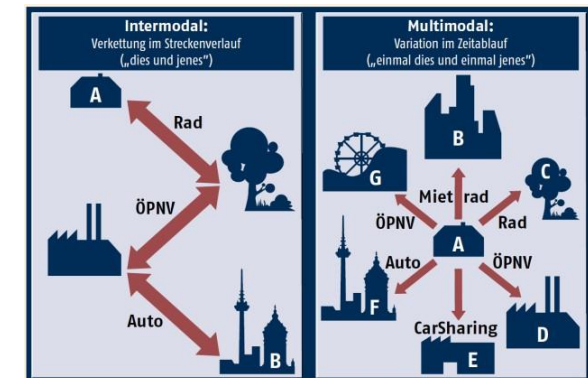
Intermodal:
Verkettung im Streckenverlauf
(„dies und jenes")

A

Rad

ÖPNV

Auto

B

Multimodal:
Variation im Zeitablauf
(„einmal dies und einmal jenes")

B

G

Mietrad

C

ÖPNV

Rad

A

Auto

ÖPNV

F

CarSharing

D

E